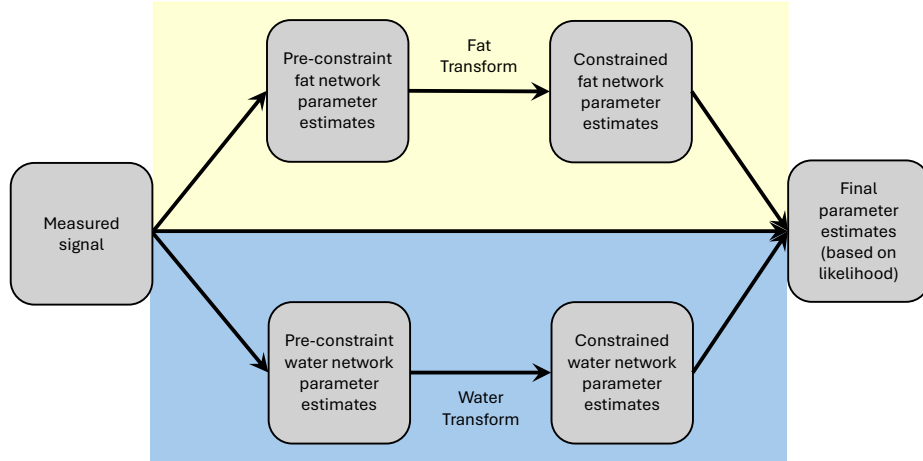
Measured signal

Pre-constraint fat network parameter estimates

Fat Transform

Constrained fat network parameter estimates

Final parameter estimates (based on likelihood)

Pre-constraint water network parameter estimates

Water Transform

Constrained water network parameter estimates